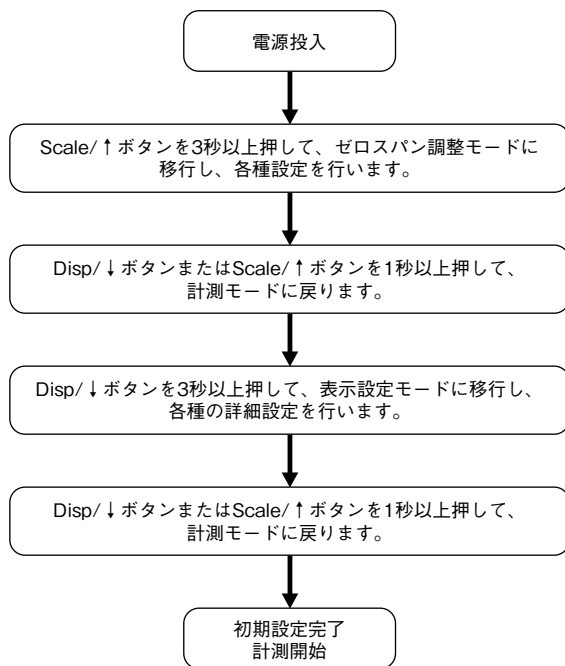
電源投入

Scale/↑ボタンを3秒以上押して、ゼロスパン調整モードに移行し、各種設定を行います。

Disp/↓ボタンまたはScale/↑ボタンを1秒以上押して、計測モードに戻ります。

Disp/↓ボタンを3秒以上押して、表示設定モードに移行し、各種の詳細設定を行います。

Disp/↓ボタンまたはScale/↑ボタンを1秒以上押して、計測モードに戻ります。

初期設定完了
計測開始